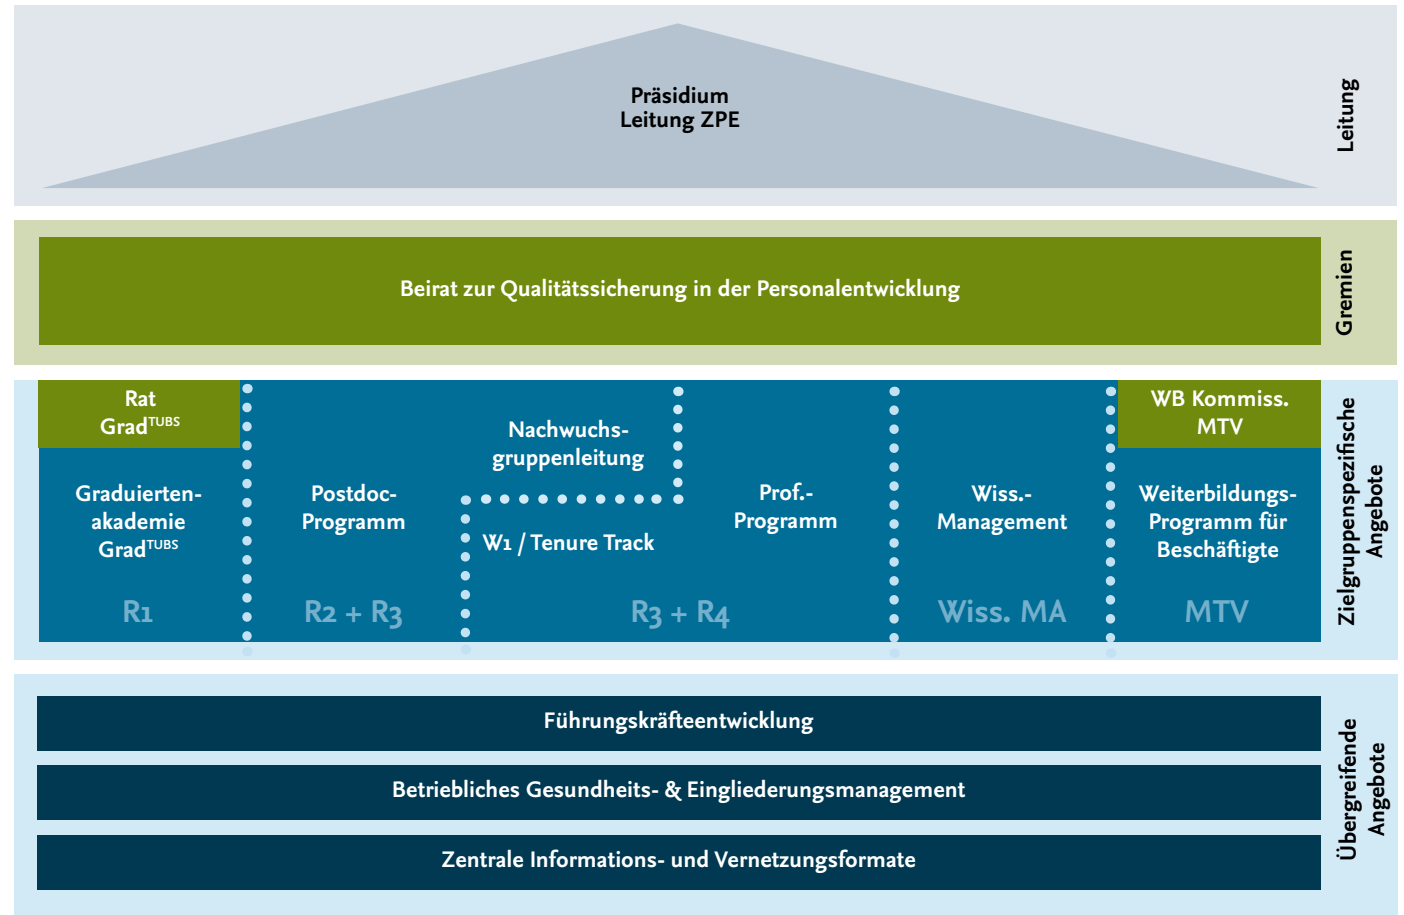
Präsidium
Leitung ZPE

Leitung

Beirat zur Qualitätssicherung in der Personalentwicklung

Gremien

Rat Grad$^{TUBS}$

Graduiertenakademie Grad$^{TUBS}$

R1

Postdoc-Programm

R2 + R3

Nachwuchsgruppenleitung

W1 / Tenure Track

Prof.-Programm

R3 + R4

Wiss.-Management

Wiss. MA

WB Kommiss. MTV

Weiterbildungs-Programm für Beschäftigte

MTV

Zielgruppenspezifische Angebote

Führungskräfteentwicklung

Betriebliches Gesundheits- & Eingliederungsmanagement

Zentrale Informations- und Vernetzungsformate

Übergreifende Angebote